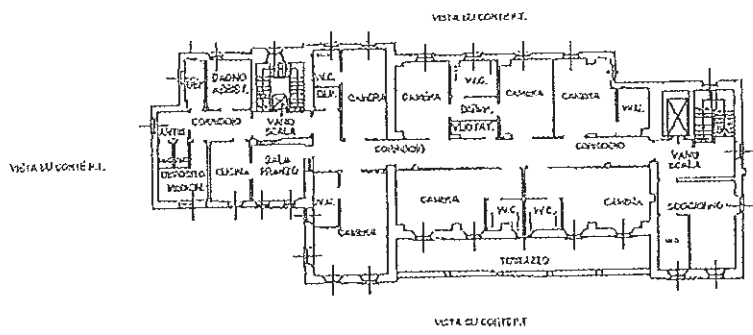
VISTA SU CORTE P.T.

VISTA SU CORTE P.T.

DEP.
BAGNO ASSIST.
W.C.
DEP.
CAMERA
CAMERA
W.C.
CAMERA
CAMERA
W.C.
ANTI
CORRIDOIO
VANO SCALA
DOCCIA
VUOTAT.
DEPOSITO BIANCH.
CUCINA
SALA PRANZO
CORRIDOIO
CORRIDOIO
VANO SCALA
W.C.
CAMERA
W.C.
W.C.
CAMERA
SOGGIORNO
CAMERA
W.C.
TERRAZZO

VISTA SU CORTE P.T.